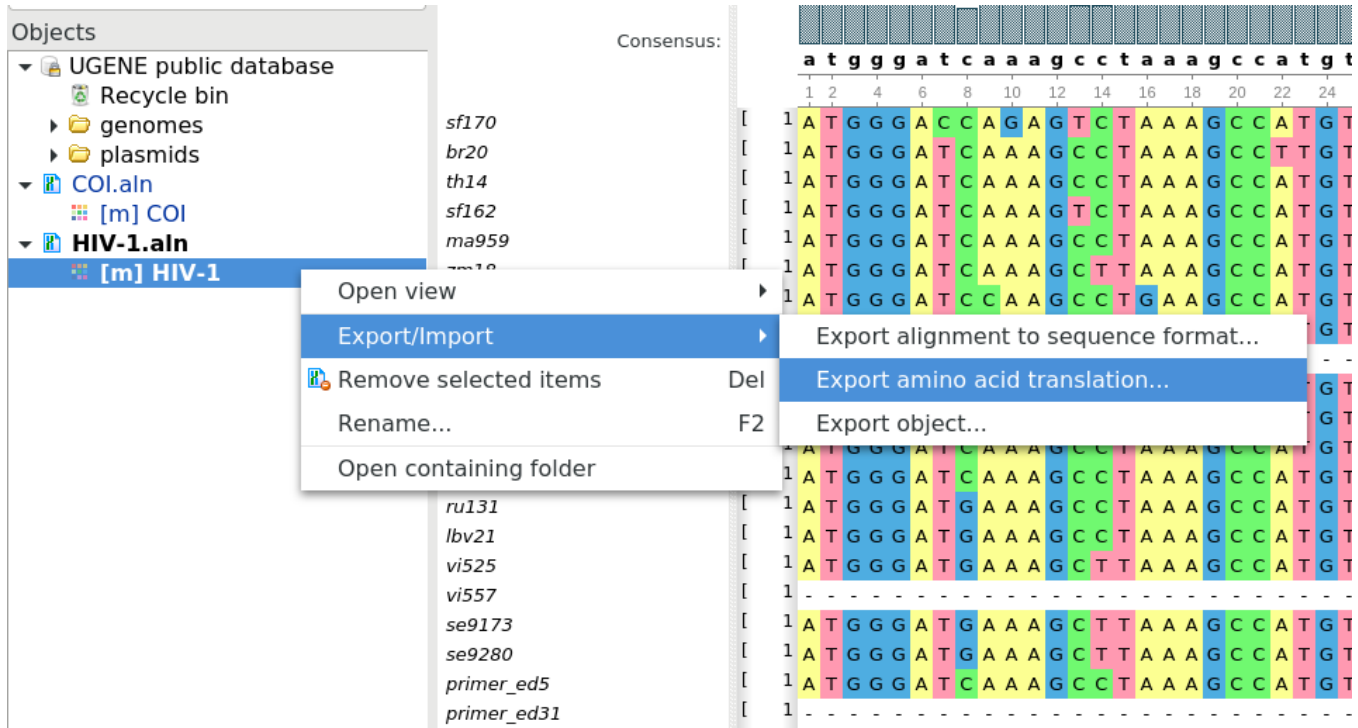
Objects
UGENE public database
Recycle bin
genomes
plasmids
COI.aln
[m] COI
HIV-1.aln
[m] HIV-1

Open view
Export/Import
Remove selected items Del
Rename... F2
Open containing folder

Export alignment to sequence format...
Export amino acid translation...
Export object...

Consensus:
a t g g g a t c a a a g c c t a a a g c c a t g t
1 2 4 6 8 10 12 14 16 18 20 22 24

sf170 ATGGGACCAGAGTCTAAAGCCATGT
br20 ATGGGATCAAAGCCTAAAGCCTTGT
th14 ATGGGATCAAAGCCTAAAGCCATGT
sf162 ATGGGATCAAAGTCTAAAGCCATGT
ma959 ATGGGATCAAAGCCTAAAGCCATGT
ATGGGATCAAAGCTTAAAGCCATGT
ATGGGATCCAAGCCTGAAGCCATGT
ru131 ATGGGATGAAAGCCTAAAGCCATGT
lbv21 ATGGGATGAAAGCCTAAAGCCATGT
vi525 ATGGGATGAAAGCTTAAAGCCATGT
vi557 -------------------------
se9173 ATGGGATGAAAGCTTAAAGCCATGT
se9280 ATGGGATGAAAGCTTAAAGCCATGT
primer_ed5 ATGGGATCAAAGCCTAAAGCCATGT
primer_ed31 -------------------------